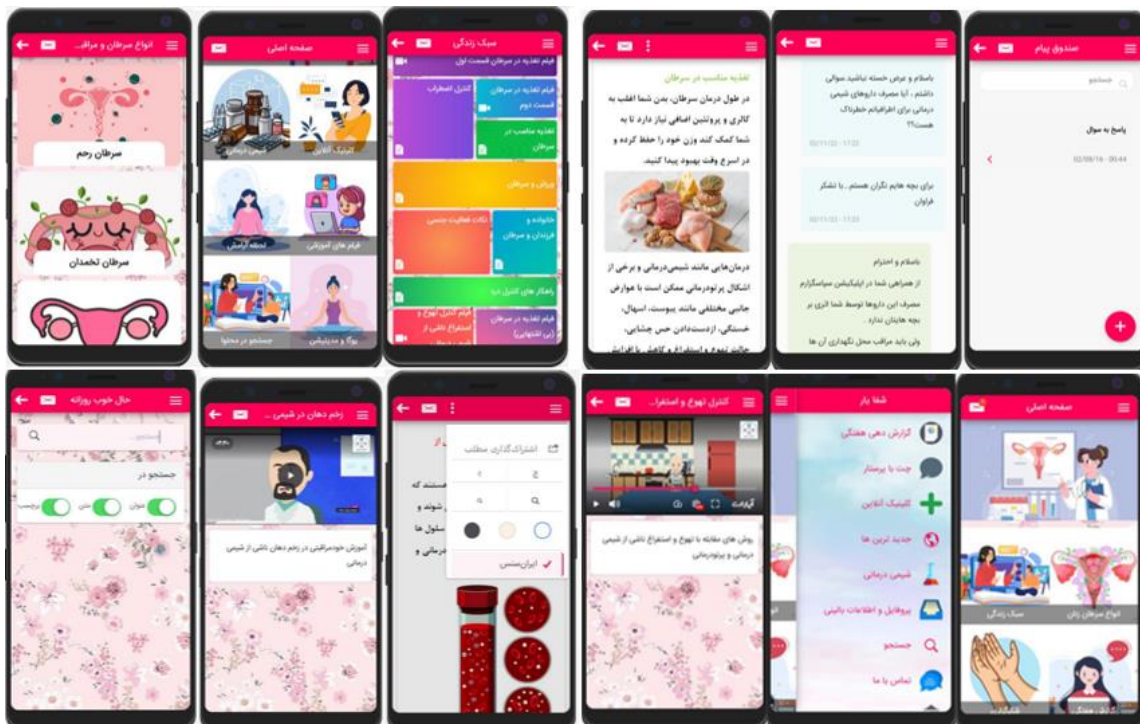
انواع سرطان و مراق...

سرطان رحم

سرطان تخمدان

صفحه اصلی

کلینیک آنلاین

فیلم های آموزشی

لحظه آرامش

جستجو در محتوا

یوگا و مدیتیشن

سبک زندگی

فیلم تغذیه در سرطان قسمت اول

فیلم تغذیه در سرطان قسمت دوم

کنترل اضطراب

تغذیه مناسب در سرطان

ورزش و سرطان

خانواده و فرزندان و سرطان

نکات فعالیت جنسی

راهکار های کنترل درد

فیلم کنترل تهوع و استفراغ ناشی از شیمی درمانی

فیلم تغذیه در سرطان (بی اشتهایی)

تغذیه مناسب در سرطان

در طول درمان سرطان، بدن شما اغلب به کالری و پروتئین اضافی نیاز دارد تا به شما کمک کند وزن خود را حفظ کرده و در اسرع وقت بهبود پیدا کنید.

درمان‌هایی مانند شیمی‌درمانی و برخی از اشکال پرتودرمانی ممکن است با عوارض جانبی مختلفی مانند یبوست، اسهال، خستگی، ازدست‌دادن حس چشایی،

باسلام و عرض خسته نباشید سوالی داشتم ، آیا مصرف داروهای شیمی درمانی برای اطرافیانم خطرناک هست؟؟

برای بچه هایم نگران هستم ..با تشکر فراوان

باسلام و احترام

از همراهی شما در اپلیکیشن سپاسگزارم مصرف این داروها توسط شما اثری بر بچه هایتان ندارد .

ولی باید مراقب محل نگهداری آن ها

صندوق پیام

جستجو

پاسخ به سوال

02/08/16 - 00:44

حال خوب روزانه

جستجو...

جستجو در

عنوان

متن

برچسب

زخم دهان در شیمی ...

آموزش خودمراقبتی در زخم دهان ناشی از شیمی درمانی

اشتراک‌گذاری مطلب

ایران‌سنس

کنترل تهوع و استفرا...

روش های مقابله با تهوع و استفراغ ناشی از شیمی درمانی و پرتودرمانی

شفا یار

گزارش دهی هفتگی

چت با پرستار

کلینیک آنلاین

جدید ترین ها

شیمی درمانی

پروفایل و اطلاعات بالینی

جستجو

تماس با ما

صفحه اصلی

سبک زندگی

انواع سرطان زنان